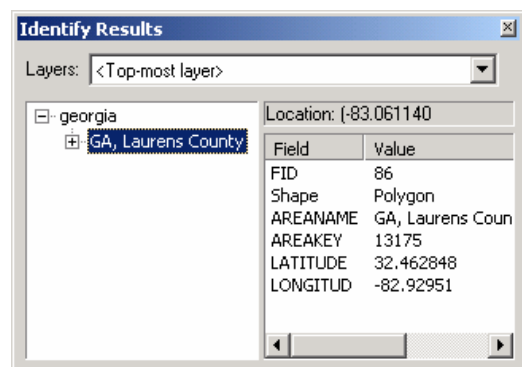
Identify Results

Layers: <Top-most layer>

georgia
GA, Laurens County

Location: (-83.061140

| Field | Value |
|---|---|
| FID | 86 |
| Shape | Polygon |
| AREANAME | GA, Laurens Coun |
| AREAKEY | 13175 |
| LATITUDE | 32.462848 |
| LONGITUD | -82.92951 |